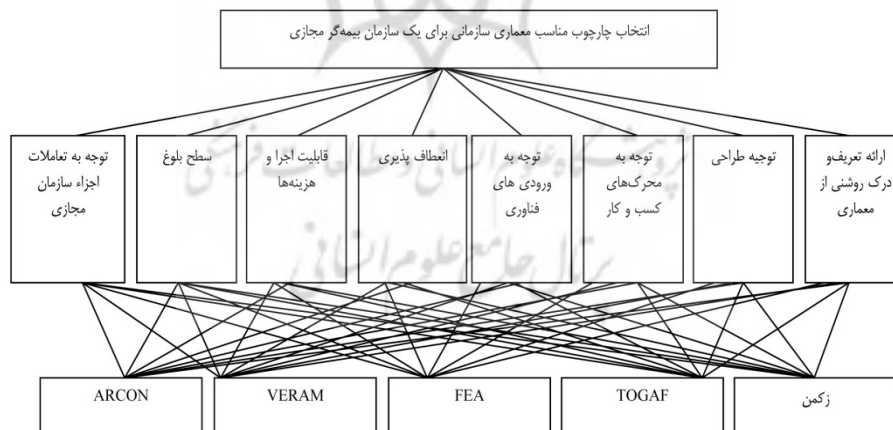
انتخاب چارچوب مناسب معماری سازمانی برای یک سازمان بیمه‌گر مجازی

ارائه تعریف‌و درک روشنی از معماری

توجیه طراحی

توجه به محرک‌های کسب و کار

توجه به ورودی های فناوری

انعطاف پذیری

قابلیت اجرا و هزینه‌ها

سطح بلوغ

توجه به تعاملات اجزاء سازمان مجازی

زکمن

TOGAF

FEA

VERAM

ARCON